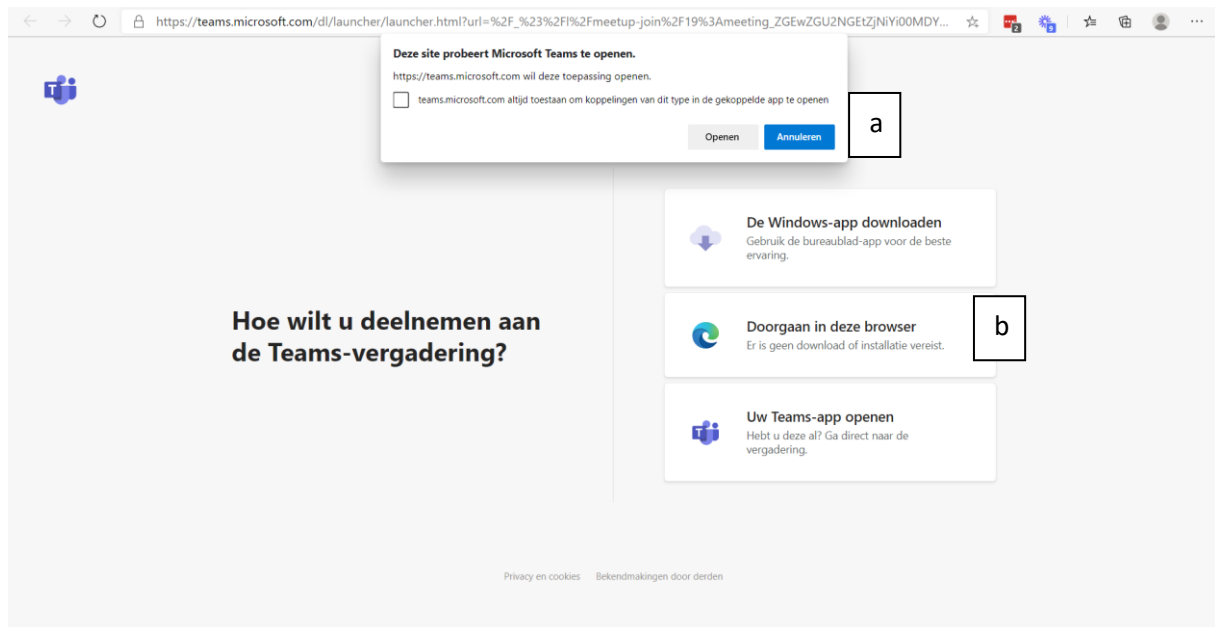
https://teams.microsoft.com/dl/launcher/launcher.html?url=%2F_%23%2Fl%2Fmeetup-join%2F19%3Ameeting_ZGEwZGU2NGEtZjNiYi00MDY...

Deze site probeert Microsoft Teams te openen.

https://teams.microsoft.com wil deze toepassing openen.

teams.microsoft.com altijd toestaan om koppelingen van dit type in de gekoppelde app te openen

Openen Annuleren

a

De Windows-app downloaden
Gebruik de bureaublad-app voor de beste ervaring.

Hoe wilt u deelnemen aan de Teams-vergadering?

Doorgaan in deze browser
Er is geen download of installatie vereist.

b

Uw Teams-app openen
Hebt u deze al? Ga direct naar de vergadering.

Privacy en cookies Bekendmakingen door derden